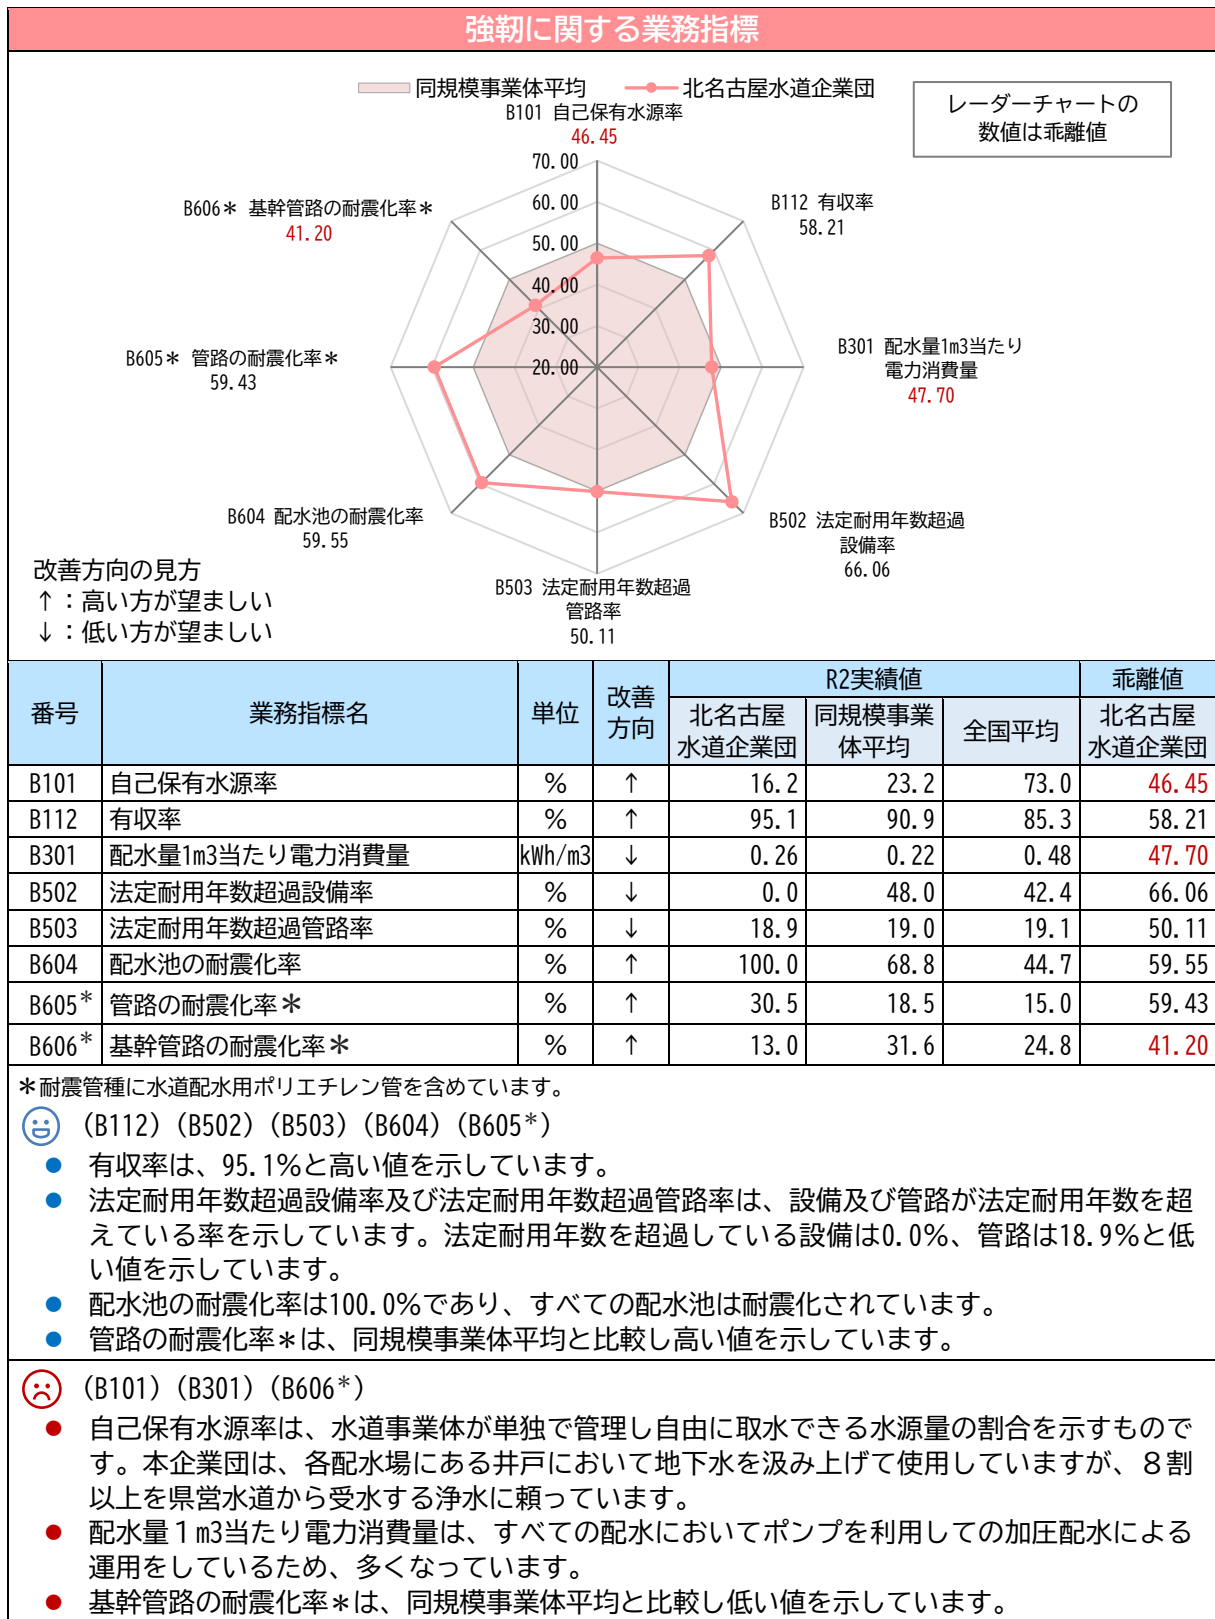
強靭に関する業務指標

同規模事業体平均　北名古屋水道企業団

レーダーチャートの数値は乖離値

B101 自己保有水源率
46.45

70.00
60.00
50.00
40.00
30.00
20.00

B112 有収率
58.21

B301 配水量1m3当たり電力消費量
47.70

B502 法定耐用年数超過設備率
66.06

B503 法定耐用年数超過管路率
50.11

B604 配水池の耐震化率
59.55

B605＊ 管路の耐震化率＊
59.43

B606＊ 基幹管路の耐震化率＊
41.20

改善方向の見方
↑：高い方が望ましい
↓：低い方が望ましい

| 番号 | 業務指標名 | 単位 | 改善方向 | R2実績値 北名古屋水道企業団 | 同規模事業体平均 | 全国平均 | 乖離値 北名古屋水道企業団 |
|---|---|---|---|---|---|---|---|
| B101 | 自己保有水源率 | % | ↑ | 16.2 | 23.2 | 73.0 | 46.45 |
| B112 | 有収率 | % | ↑ | 95.1 | 90.9 | 85.3 | 58.21 |
| B301 | 配水量1m3当たり電力消費量 | kWh/m3 | ↓ | 0.26 | 0.22 | 0.48 | 47.70 |
| B502 | 法定耐用年数超過設備率 | % | ↓ | 0.0 | 48.0 | 42.4 | 66.06 |
| B503 | 法定耐用年数超過管路率 | % | ↓ | 18.9 | 19.0 | 19.1 | 50.11 |
| B604 | 配水池の耐震化率 | % | ↑ | 100.0 | 68.8 | 44.7 | 59.55 |
| B605＊ | 管路の耐震化率＊ | % | ↑ | 30.5 | 18.5 | 15.0 | 59.43 |
| B606＊ | 基幹管路の耐震化率＊ | % | ↑ | 13.0 | 31.6 | 24.8 | 41.20 |

＊耐震管種に水道配水用ポリエチレン管を含めています。

（B112）（B502）（B503）（B604）（B605＊）
● 有収率は、95.1%と高い値を示しています。
● 法定耐用年数超過設備率及び法定耐用年数超過管路率は、設備及び管路が法定耐用年数を超えている率を示しています。法定耐用年数を超過している設備は0.0%、管路は18.9%と低い値を示しています。
● 配水池の耐震化率は100.0%であり、すべての配水池は耐震化されています。
● 管路の耐震化率＊は、同規模事業体平均と比較し高い値を示しています。

（B101）（B301）（B606＊）
● 自己保有水源率は、水道事業体が単独で管理し自由に取水できる水源量の割合を示すものです。本企業団は、各配水場にある井戸において地下水を汲み上げて使用していますが、８割以上を県営水道から受水する浄水に頼っています。
● 配水量１m3当たり電力消費量は、すべての配水においてポンプを利用しての加圧配水による運用をしているため、多くなっています。
● 基幹管路の耐震化率＊は、同規模事業体平均と比較し低い値を示しています。